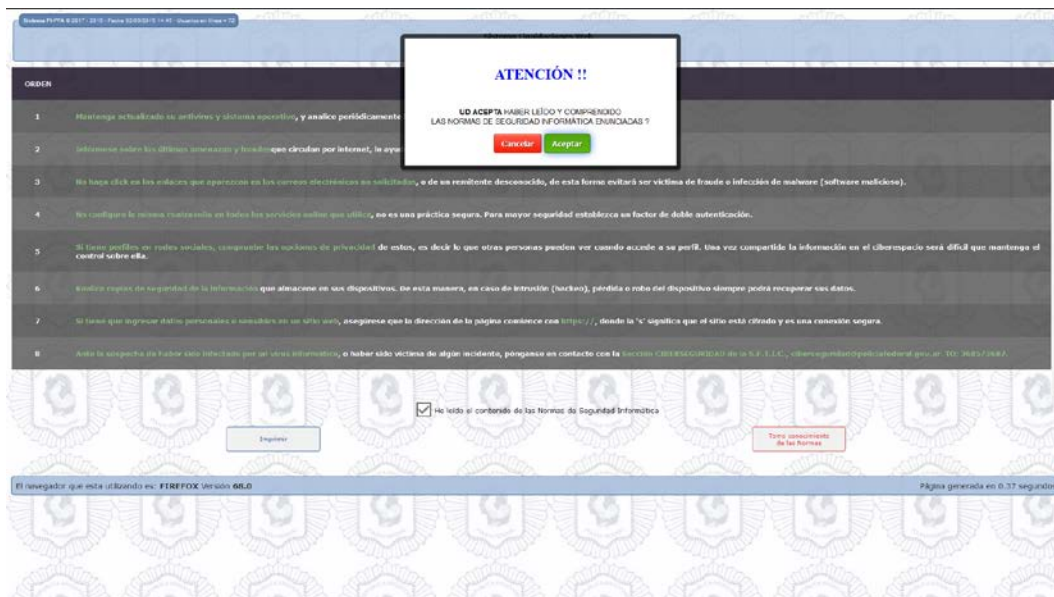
Sistema PFPFA 6/2017 - 2015 - Fecha 02/09/2019 14:45 - Usuarios en línea = 72

ATENCIÓN !!

UD ACEPTA HABER LEÍDO Y COMPRENDIDO LAS NORMAS DE SEGURIDAD INFORMÁTICA ENUNCIADAS ?

Cancelar Aceptar

ORDEN

1 Mantenga actualizado su antivirus y sistema operativo, y analice periódicamente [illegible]

2 Infórmese sobre las últimas amenazas y fraudes que circulan por internet, le ayu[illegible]

3 No haga click en los enlaces que aparezcan en los correos electrónicos no solicitados, o de un remitente desconocido, de esta forma evitará ser víctima de fraude o infección de malware (software malicioso).

4 No configure la misma contraseña en todos los servicios online que utilice, no es una práctica segura. Para mayor seguridad establezca un factor de doble autenticación.

5 Si tiene perfiles en redes sociales, configure las opciones de privacidad de estas, es decir lo que otras personas pueden ver cuando accede a su perfil. Una vez compartida la información en el ciberespacio será difícil que mantenga el control sobre ella.

6 Realice copias de seguridad de la información que almacene en sus dispositivos. De esta manera, en caso de intrusión (hackeo), pérdida o robo del dispositivo siempre podrá recuperar sus datos.

7 Si tiene que ingresar datos personales o sensibles en un sitio web, asegúrese que la dirección de la página comience con https://, donde la 's' significa que el sitio está cifrado y es una conexión segura.

8 Ante la sospecha de haber sido infectado por un virus informático, o haber sido víctima de algún incidente, póngase en contacto con la Sección CIBERSEGURIDAD de la S.E.T.I.C., ciberseguridad@policiafederal.gov.ar TE: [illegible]

He leído el contenido de las Normas de Seguridad Informática

Imprimir

Tomo conocimiento de las Normas

El navegador que esta utilizando es: FIREFOX Versión 68.0

Página generada en 0.37 segundos